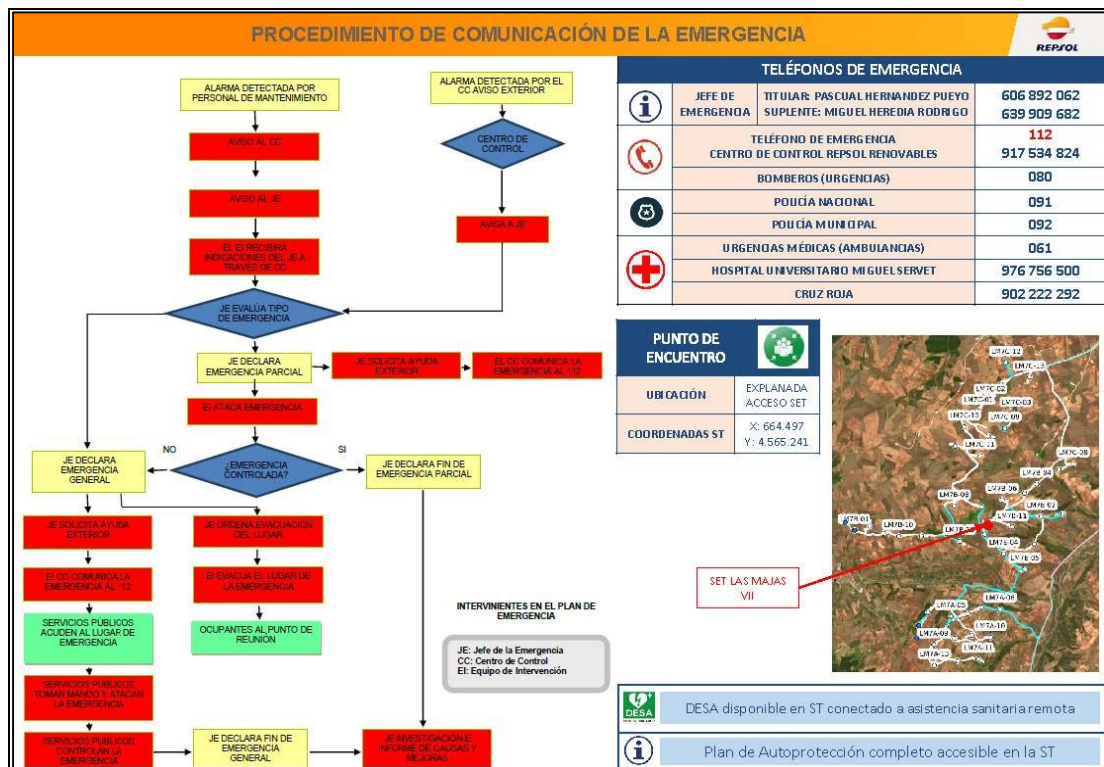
PROCEDIMIENTO DE COMUNICACIÓN DE LA EMERGENCIA

REPSOL

ALARMA DETECTADA POR PERSONAL DE MANTENIMIENTO

AVISO AL CC

AVISO AL JE

EL EI RECIBIRÁ INDICACIONES DEL JE A TRAVÉS DE CC

ALARMA DETECTADA POR EL CC AVISO EXTERIOR

CENTRO DE CONTROL

AVISA A JE

JE EVALÚA TIPO DE EMERGENCIA

JE DECLARA EMERGENCIA PARCIAL

JE SOLICITA AYUDA EXTERIOR

EL CC COMUNICA LA EMERGENCIA AL 112

EI ATACA EMERGENCIA

NO

SI

¿EMERGENCIA CONTROLADA?

JE DECLARA FIN DE EMERGENCIA PARCIAL

JE DECLARA EMERGENCIA GENERAL

JE SOLICITA AYUDA EXTERIOR

EL CC COMUNICA LA EMERGENCIA AL 112

SERVICIOS PÚBLICOS ACUDEN AL LUGAR DE EMERGENCIA

SERVICIOS PÚBLICOS TOMAN MANDO Y ATACAN LA EMERGENCIA

SERVICIOS PÚBLICOS CONTROLAN LA EMERGENCIA

JE ORDENA EVACUACIÓN DEL LUGAR

EI EVACUA EL LUGAR DE LA EMERGENCIA

OCUPANTES AL PUNTO DE REUNIÓN

JE DECLARA FIN DE EMERGENCIA GENERAL

JE INVESTIGACIÓN E INFORME DE CAUSAS Y MEJORAS

INTERVINIENTES EN EL PLAN DE EMERGENCIA

JE: Jefe de la Emergencia
CC: Centro de Control
EI: Equipo de Intervención

| TELÉFONOS DE EMERGENCIA | | |
|---|---|---|
| JEFE DE EMERGENCIA | TITULAR: PASCUAL HERNANDEZ PUEYO<br>SUPLENTE: MIGUEL HEREDIA RODRIGO | 606 892 062<br>639 909 682 |
| TELÉFONO DE EMERGENCIA<br>CENTRO DE CONTROL REPSOL RENOVABLES | | 112<br>917 534 824 |
| BOMBEROS (URGENCIAS) | | 080 |
| POLICÍA NACIONAL | | 091 |
| POLICÍA MUNICIPAL | | 092 |
| URGENCIAS MÉDICAS (AMBULANCIAS) | | 061 |
| HOSPITAL UNIVERSITARIO MIGUEL SERVET | | 976 756 500 |
| CRUZ ROJA | | 902 222 292 |

| PUNTO DE ENCUENTRO | |
|---|---|
| UBICACIÓN | EXPLANADA ACCESO SET |
| COORDENADAS ST | X: 664.497<br>Y: 4.565.241 |

LM7C-12 LM7C-13 LM7C-02 LM7C-01 LM7C-03 LM7C-10 LM7C-09 LM7C-11 LM7C-08 LM7B-04 LM7B-06 LM7B-08 LM7B-02 LM7B-01 LM7B-10 LM7B-11 LM7B-04 LM7B-05 LM7A-08 LM7A-05 LM7A-10 LM7A-09 LM7A-11 LM7A-13

SET LAS MAJAS VII

DESA

DESA disponible en ST conectado a asistencia sanitaria remota

Plan de Autoprotección completo accesible en la ST